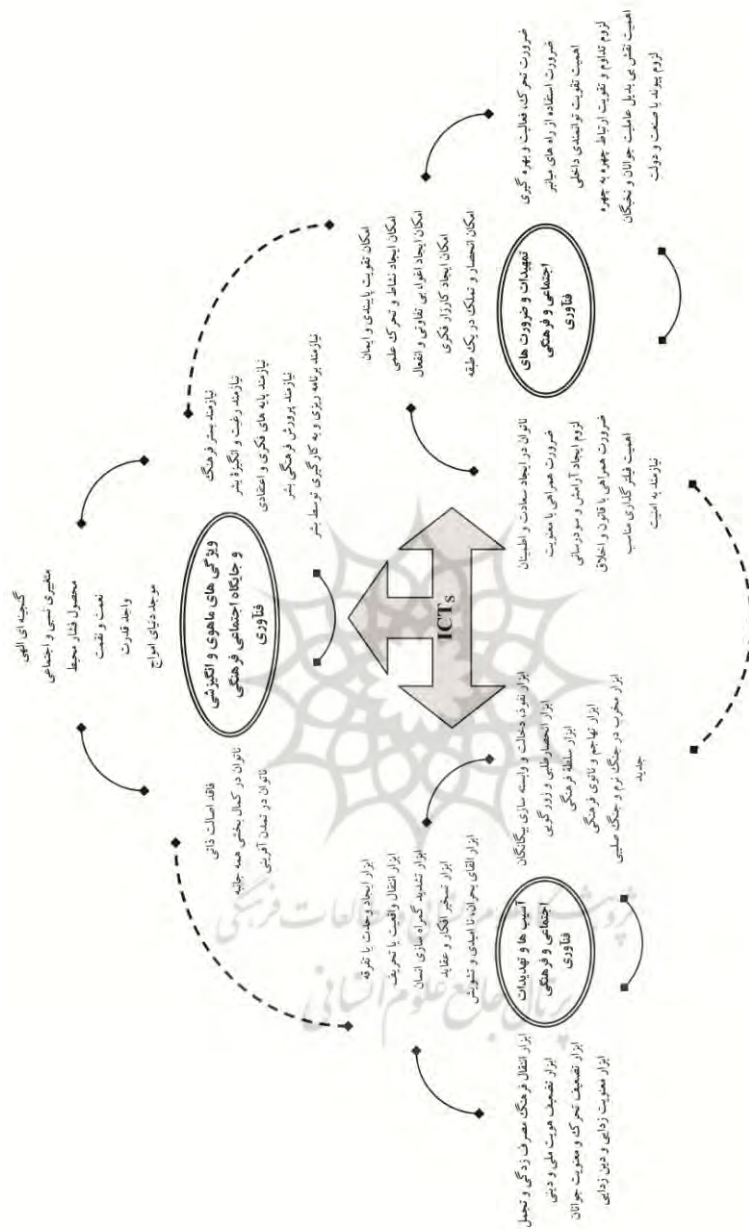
ضرورت تحرک، فعالیت و بهره گیری
ضرورت استفاده از راه های برابر
اهمیت تقویت توانمندی داخلی
لزوم تداوم و تقویت ارتباط چهره به چهره
اهمیت نقش بی بدیل عاملیت جوانان و نخبگان
لزوم پیوند با صنعت و دولت

تمهیدات و ضرورت های اجتماعی و فرهنگی فناوری

امکان تقویت پایبندی و ایمان
امکان ایجاد نشاط و تحرک علمی
امکان ایجاد اخوان، تعاون و اتصال
امکان ایجاد کارزار فکری
امکان انحصار و تملک در یک طبقه

ناتوان در ایجاد سعادت و اطمینان
ضرورت همراهی با معنویت
لزوم ایجاد آرامش و سودرسانی
ضرورت همراهی با قانون و اخلاق
اهمیت قیم گذاری صاحب
نیازمند به امنیت

نیازمند بستر فرهنگی
نیازمند رغبت و انگیزه بشر
نیازمند پایه های فکری و اعتقادی
نیازمند پرورش فرهنگی بشر
نیازمند برنامه ریزی و به کارگیری توسط بشر

ویژگی های ماهوی و انگیزشی و جایگاه اجتماعی فرهنگی فناوری

گنجینه ای الهی
متغیری نسبی و اجتماعی
محصول فشار محیط
نعمت و نقمت
واجد قدرت
موجد دنیای امواج

فاقد اصالت ذاتی
ناتوان در کمال بخشی همه جانبه
ناتوان در تمدن آفرینی

$ICT_S$

ابزار نفوذ، وحدت و وابسته سازی بیگانگان
ابزار انحصارطلبی و زورگویی
ابزار سلطه فرهنگی
ابزار تهاجم و ناتوی فرهنگی
ابزار سرعت در جنگ نرم و جنگ علمی جدید

ابزار ایجاد وحدت یا تفرقه
ابزار انتقال واقعیت یا تحریف
ابزار تشدید گمراه سازی انسان
ابزار تسخیر افکار و عقاید
ابزار القای بحران، ناامیدی و تشویش

آسیب ها و تهدیدات اجتماعی و فرهنگی فناوری

ابزار انتقال فرهنگ مصرف زدگی و تجمل
ابزار تضعیف هویت ملی و دینی
ابزار تضعیف تحرک و معنویت جوانان
ابزار معنویت زدایی و دین زدایی

پژوهشگاه علوم انسانی و مطالعات فرهنگی
پرتال جامع علوم انسانی